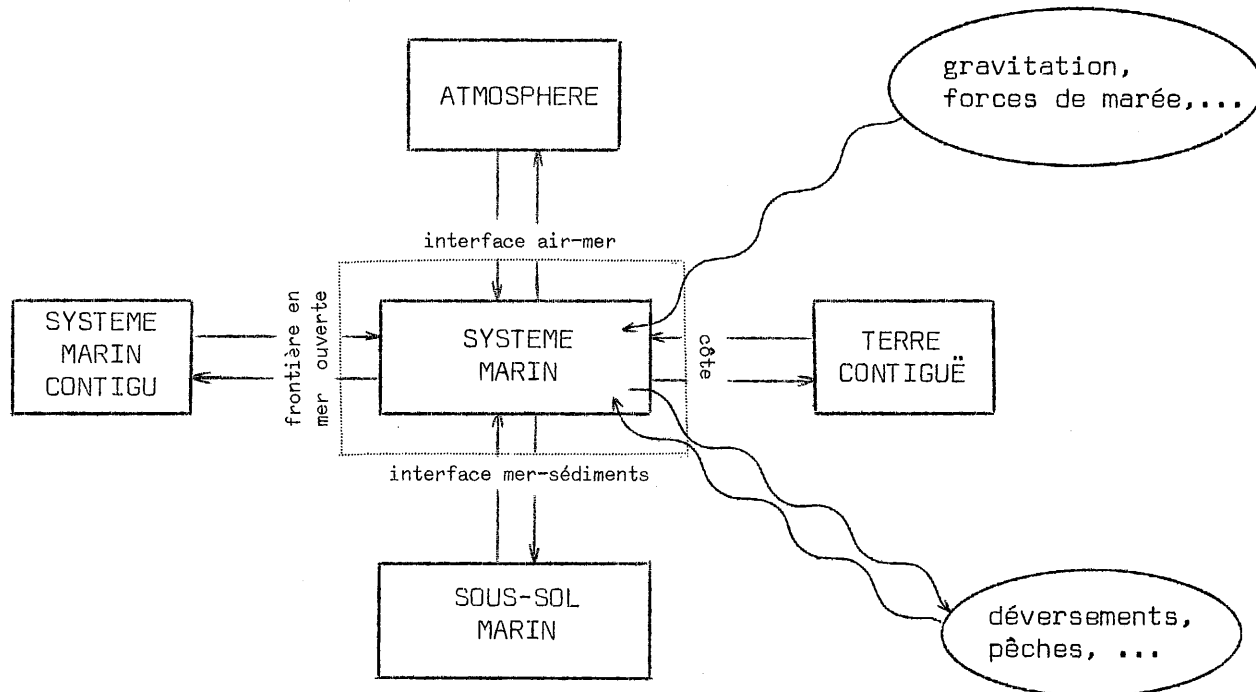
ATMOSPHERE

gravitation, forces de marée,...

interface air-mer

SYSTEME MARIN CONTIGU

frontière en mer ouverte

SYSTEME MARIN

côte

TERRE CONTIGUË

interface mer-sédiments

SOUS-SOL MARIN

déversements, pêches, ...